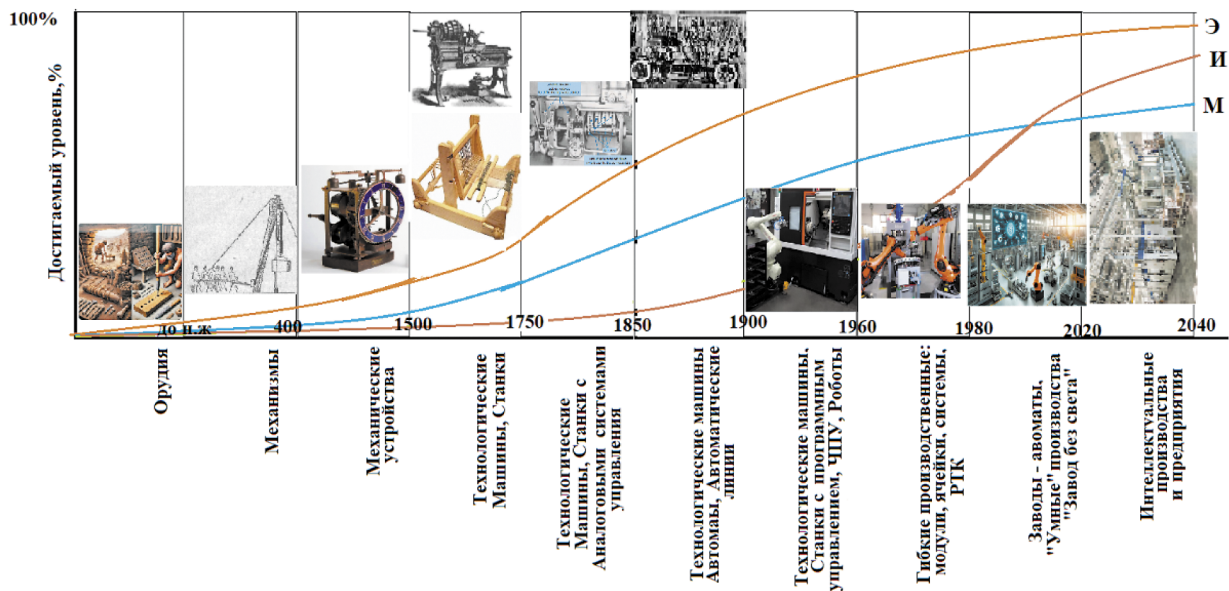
100%

Достигаемый уровень,%

Э
И
М

до н.ж. 400 1500 1750 1850 1900 1960 1980 2020 2040

Орудия

Механизмы

Механические устройства

Технологические Машины, Станки

Технологические Машины, Станки с Аналоговыми системами управления

Технологические машины Автоматы, Автоматические линии

Технологические машины. Станки с программным управлением, ЧПУ, Роботы

Гибкие производственные: модули, ячейки, системы, РТК

Заводы - авоматы, "Умные" производства "Завод без света"

Интеллектуальные производства и предприятия